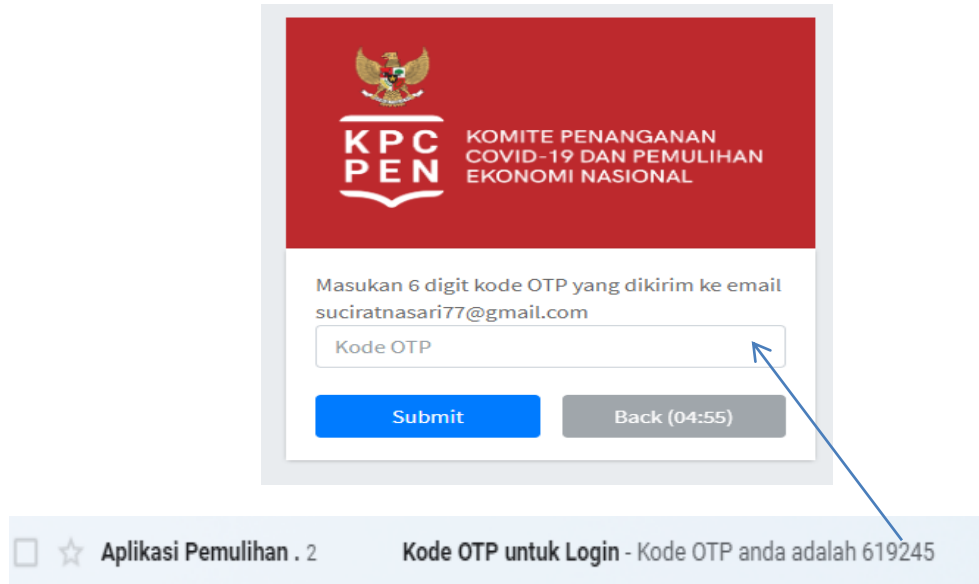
KPC PEN

KOMITE PENANGANAN COVID-19 DAN PEMULIHAN EKONOMI NASIONAL

Masukan 6 digit kode OTP yang dikirim ke email suciratnasari77@gmail.com

Kode OTP

Submit

Back (04:55)

Aplikasi Pemulihan . 2

Kode OTP untuk Login - Kode OTP anda adalah 619245